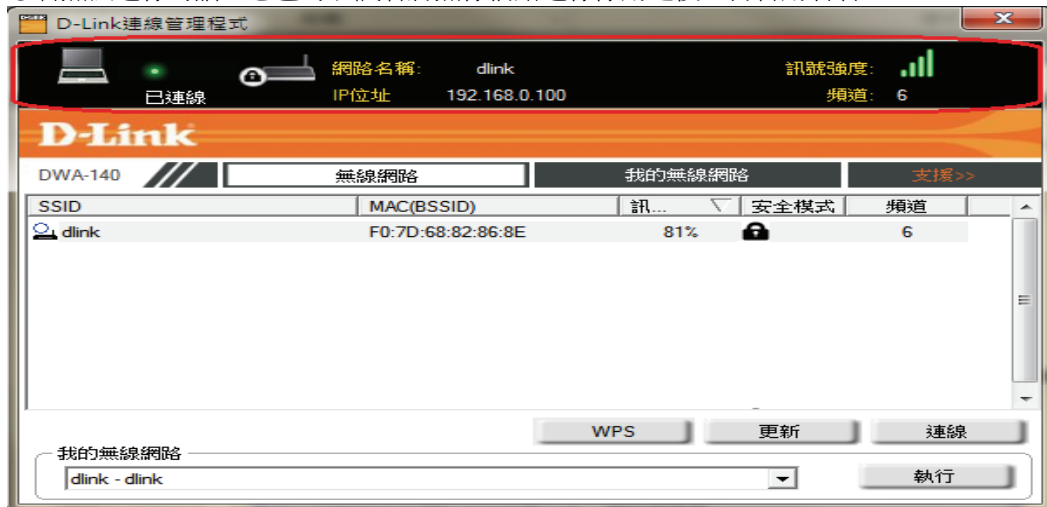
D-Link連線管理程式

已連線

網路名稱: dlink
IP位址 192.168.0.100

訊號強度:
頻道: 6

D-Link

DWA-140

無線網路

我的無線網路

支援>>

| SSID | MAC(BSSID) | 訊... | 安全模式 | 頻道 |
|---|---|---|---|---|
| dlink | F0:7D:68:82:86:8E | 81% | | 6 |

WPS

更新

連線

我的無線網路

dlink - dlink

執行